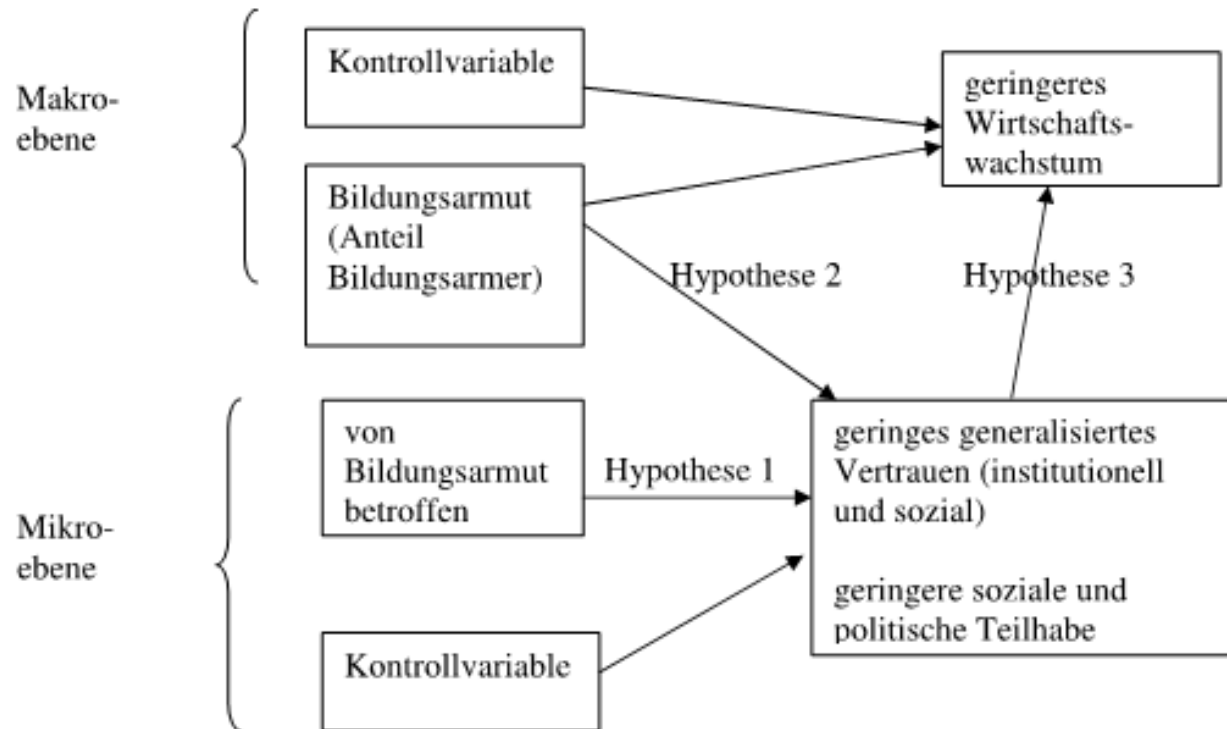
Makroebene

Kontrollvariable

geringeres Wirtschaftswachstum

Bildungsarmut (Anteil Bildungsarmer)

Hypothese 2

Hypothese 3

Mikroebene

von Bildungsarmut betroffen

Hypothese 1

geringes generalisiertes Vertrauen (institutionell und sozial)

geringere soziale und politische Teilhabe

Kontrollvariable